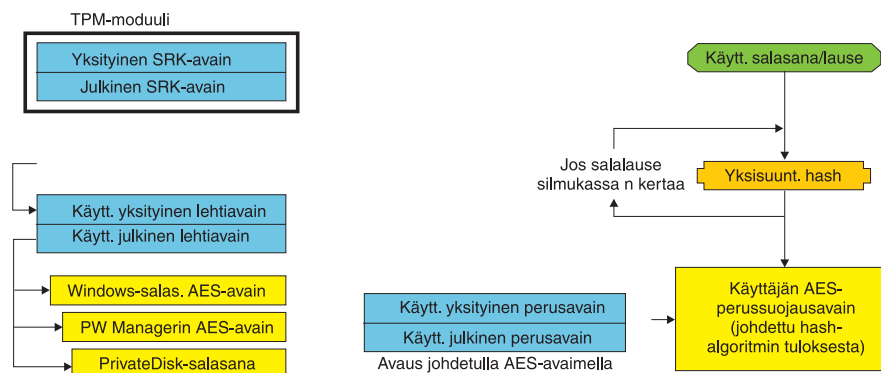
TPM-moduuli

Yksityinen SRK-avain

Julkinen SRK-avain

Käytt. yksityinen lehtiavain

Käytt. julkinen lehtiavain

Windows-salas. AES-avain

PW Managerin AES-avain

PrivateDisk-salasana

Käytt. salasana/lause

Jos salalause silmukassa n kertaa

Yksisuunt. hash

Käyttäjän AES-perussuojausavain (johdettu hash-algoritmin tuloksesta)

Käytt. yksityinen perusavain

Käytt. julkinen perusavain

Avaus johdetulla AES-avaimella